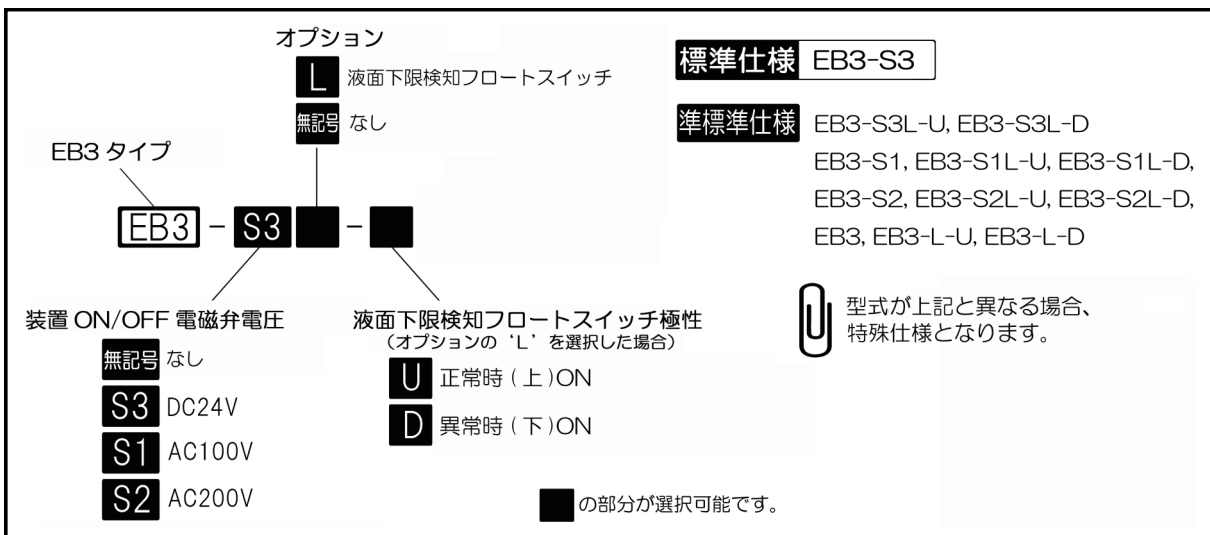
オプション

L 液面下限検知フロートスイッチ

無記号 なし

EB3 タイプ

EB3 - S3 ■ - ■

装置 ON/OFF 電磁弁電圧

無記号 なし

S3 DC24V

S1 AC100V

S2 AC200V

液面下限検知フロートスイッチ極性
（オプションの‘L’を選択した場合）

U 正常時 ( 上 )ON

D 異常時 ( 下 )ON

標準仕様 EB3-S3

準標準仕様 EB3-S3L-U, EB3-S3L-D
EB3-S1, EB3-S1L-U, EB3-S1L-D,
EB3-S2, EB3-S2L-U, EB3-S2L-D,
EB3, EB3-L-U, EB3-L-D

型式が上記と異なる場合、特殊仕様となります。

■ の部分が選択可能です。